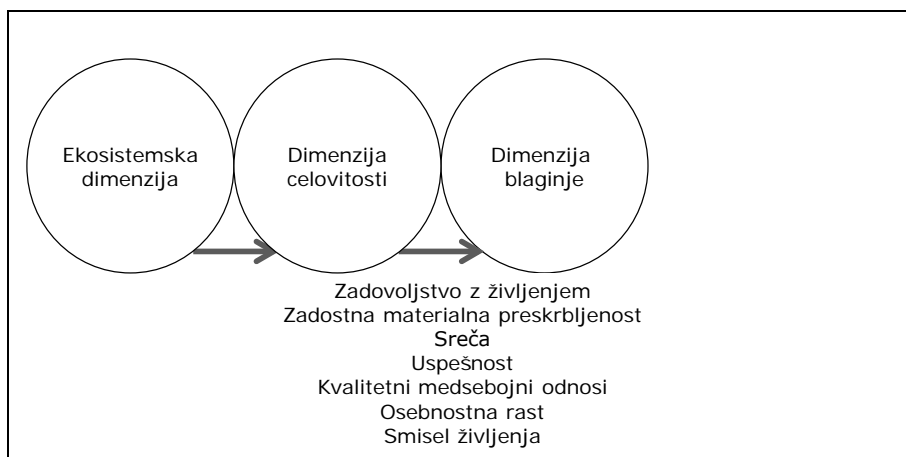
Ekosistemska dimenzija

Dimenzija celovitosti

Dimenzija blaginje

Zadovoljstvo z življenjem
Zadostna materialna preskrbljenost
Sreča
Uspešnost
Kvalitetni medsebojni odnosi
Osebnostna rast
Smisel življenja